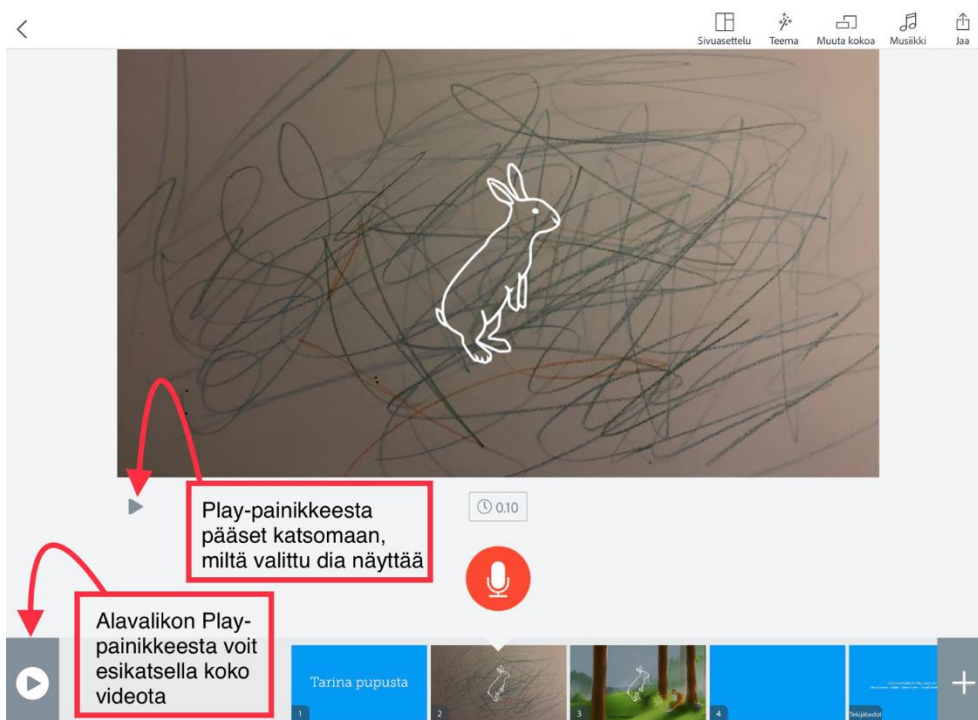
Sivuasettelu Teema Muuta kokoa Musiikki Jaa

Play-painikkeesta pääset katsomaan, miltä valittu dia näyttää

0.10

Alavalikon Play-painikkeesta voit esikatsella koko videota

Tarina pupusta

1

2

3

4

Tekijätiedot